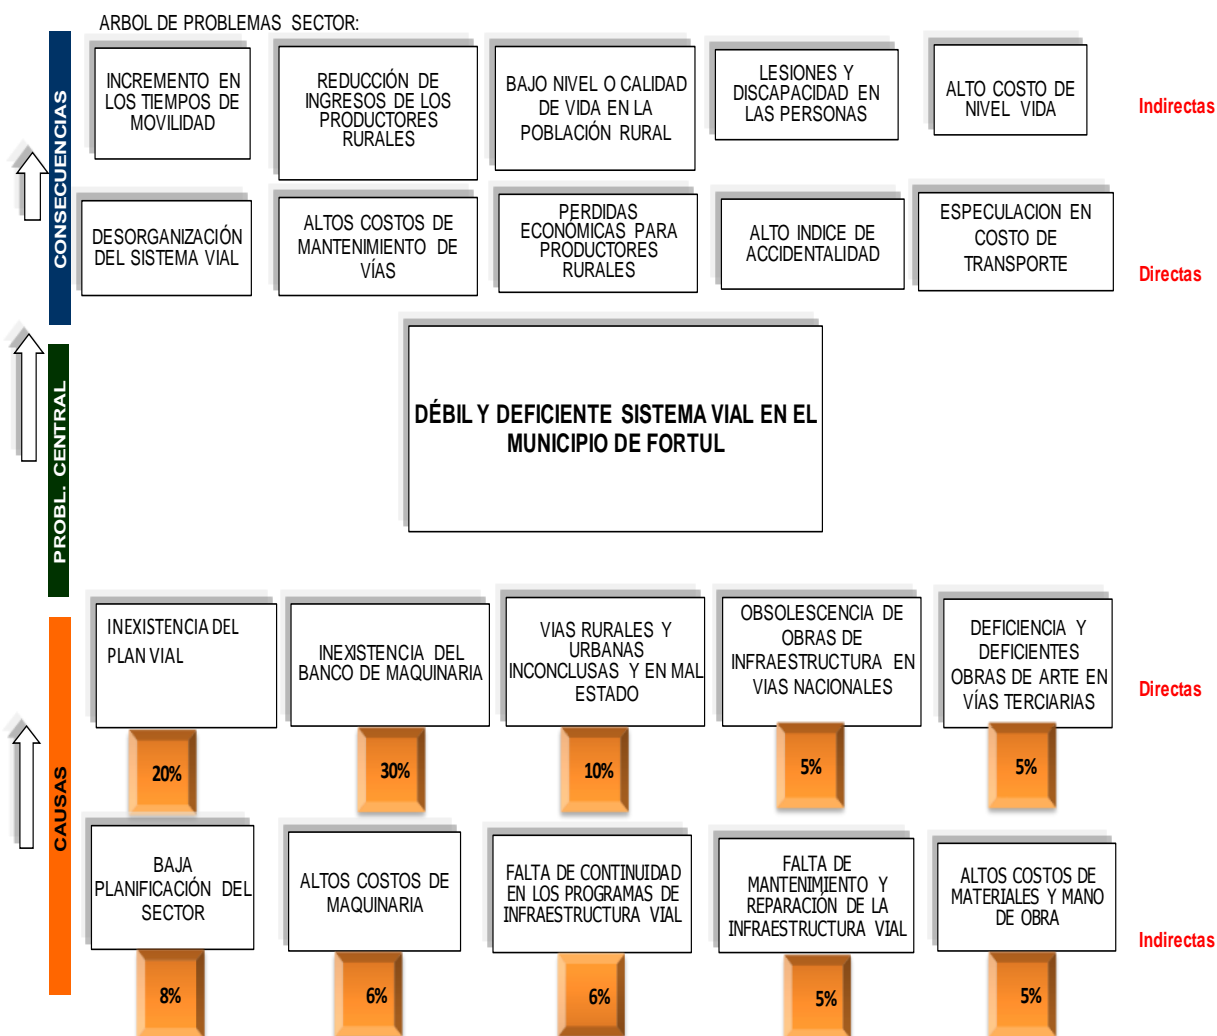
ARBOL DE PROBLEMAS SECTOR:

CONSECUENCIAS

INCREMENTO EN LOS TIEMPOS DE MOVILIDAD

REDUCCIÓN DE INGRESOS DE LOS PRODUCTORES RURALES

BAJO NIVEL O CALIDAD DE VIDA EN LA POBLACIÓN RURAL

LESIONES Y DISCAPACIDAD EN LAS PERSONAS

ALTO COSTO DE NIVEL VIDA

Indirectas

DESORGANIZACIÓN DEL SISTEMA VIAL

ALTOS COSTOS DE MANTENIMIENTO DE VÍAS

PERDIDAS ECONÓMICAS PARA PRODUCTORES RURALES

ALTO INDICE DE ACCIDENTALIDAD

ESPECULACION EN COSTO DE TRANSPORTE

Directas

PROBL. CENTRAL

DÉBIL Y DEFICIENTE SISTEMA VIAL EN EL MUNICIPIO DE FORTUL

CAUSAS

INEXISTENCIA DEL PLAN VIAL

INEXISTENCIA DEL BANCO DE MAQUINARIA

VIAS RURALES Y URBANAS INCONCLUSAS Y EN MAL ESTADO

OBSOLESCENCIA DE OBRAS DE INFRAESTRUCTURA EN VIAS NACIONALES

DEFICIENCIA Y DEFICIENTES OBRAS DE ARTE EN VÍAS TERCIARIAS

Directas

20%

30%

10%

5%

5%

BAJA PLANIFICACIÓN DEL SECTOR

ALTOS COSTOS DE MAQUINARIA

FALTA DE CONTINUIDAD EN LOS PROGRAMAS DE INFRAESTRUCTURA VIAL

FALTA DE MANTENIMIENTO Y REPARACIÓN DE LA INFRAESTRUCTURA VIAL

ALTOS COSTOS DE MATERIALES Y MANO DE OBRA

Indirectas

8%

6%

6%

5%

5%